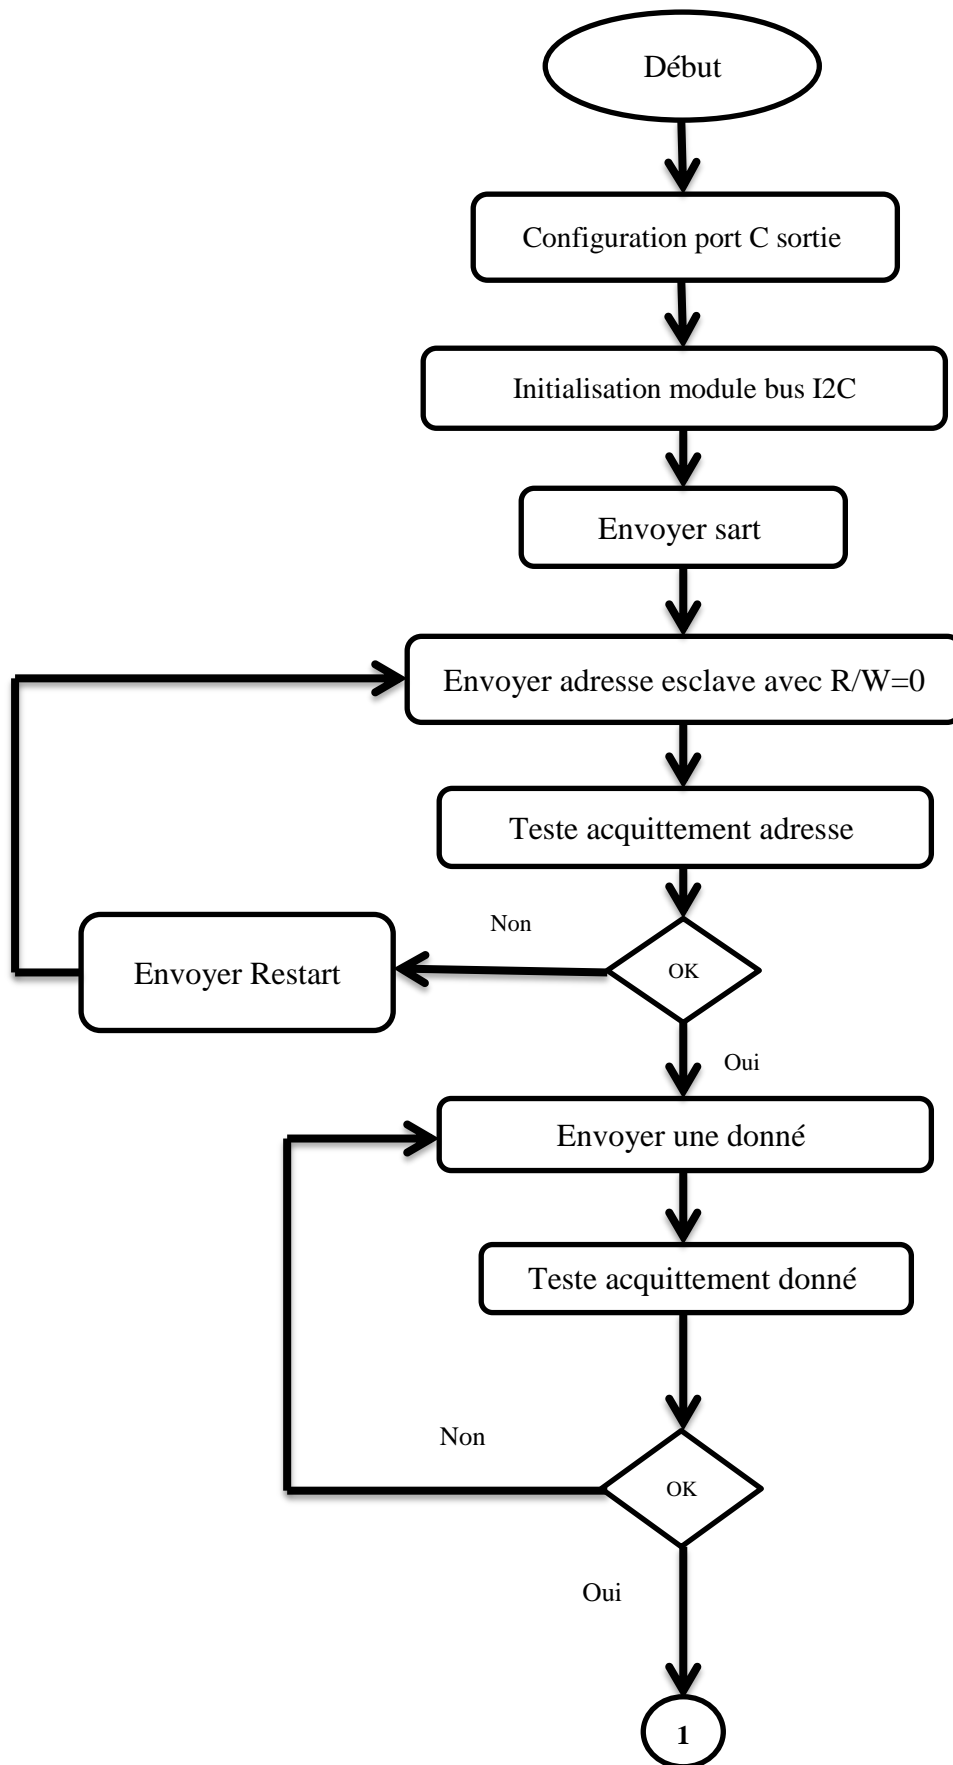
Début

Configuration port C sortie

Initialisation module bus I2C

Envoyer sart

Envoyer adresse esclave avec R/W=0

Teste acquittement adresse

Non

Envoyer Restart

OK

Oui

Envoyer une donné

Teste acquittement donné

Non

OK

Oui

1